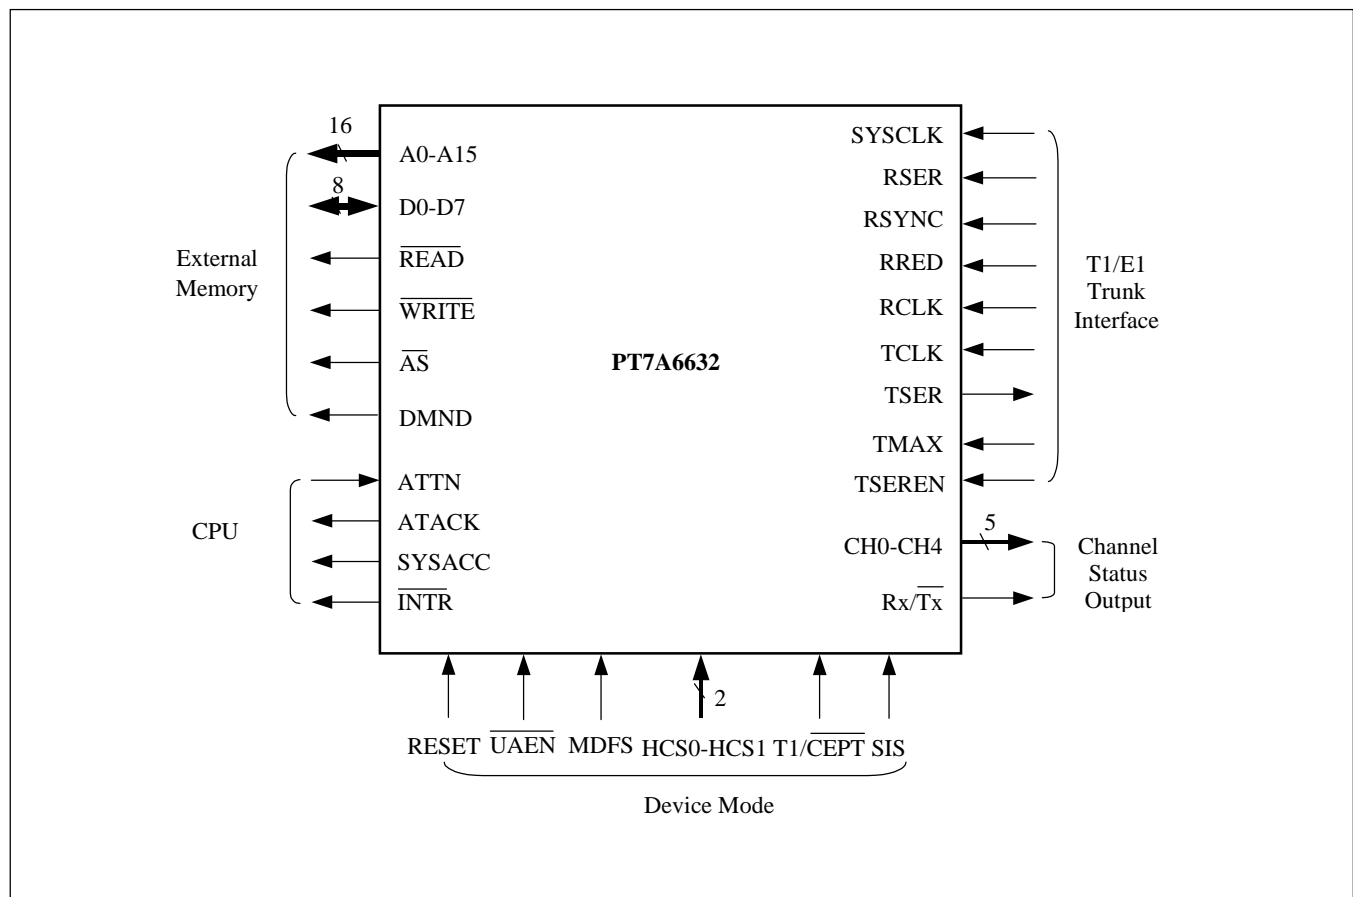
16
A0-A15
8
D0-D7
External Memory
$\overline{READ}$
$\overline{WRITE}$
$\overline{AS}$
DMND
PT7A6632
SYSCLK
RSER
RSYNC
RRED
RCLK
TCLK
TSER
TMAX
TSEREN
T1/E1 Trunk Interface
CPU
ATTN
ATACK
SYSACC
$\overline{INTR}$
5
CH0-CH4
Rx/$\overline{Tx}$
Channel Status Output
2
RESET $\overline{UAEN}$ MDFS HCS0-HCS1 T1/$\overline{CEPT}$ SIS
Device Mode